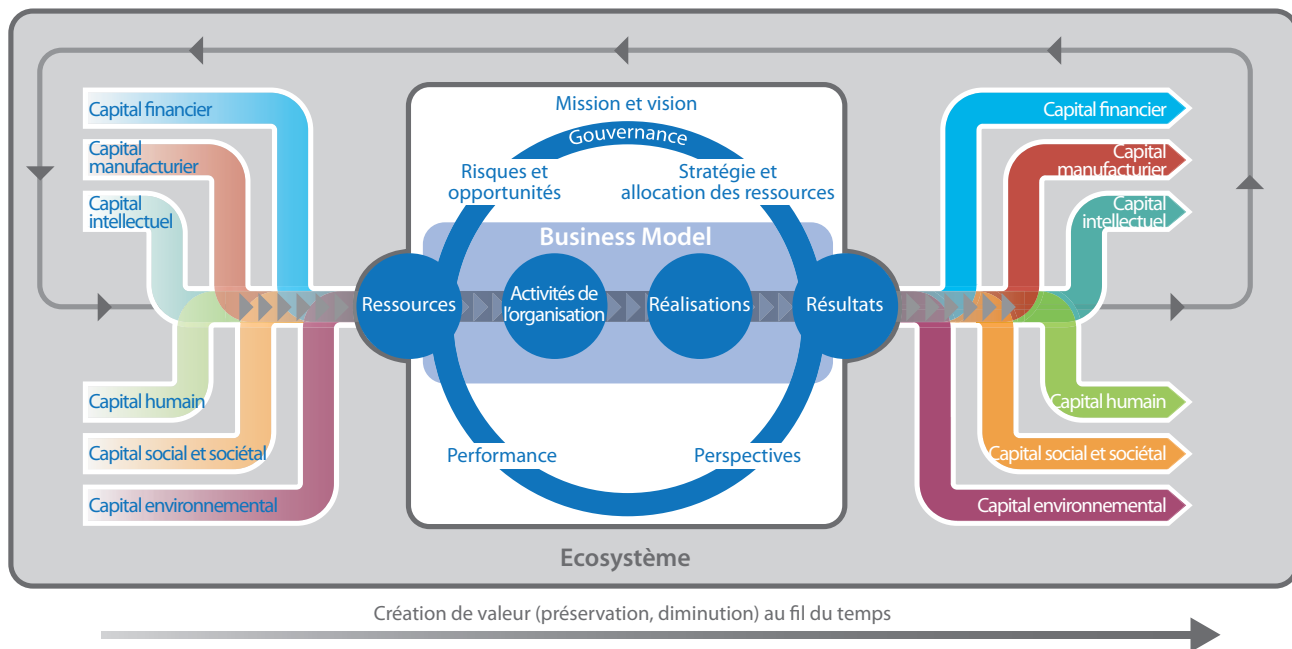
Capital financier
Capital manufacturier
Capital intellectuel
Capital humain
Capital social et sociétal
Capital environnemental

Mission et vision
Gouvernance
Risques et opportunités
Stratégie et allocation des ressources
Business Model
Ressources
Activités de l'organisation
Réalisations
Résultats
Performance
Perspectives

Capital financier
Capital manufacturier
Capital intellectuel
Capital humain
Capital social et sociétal
Capital environnemental

Ecosystème

Création de valeur (préservation, diminution) au fil du temps